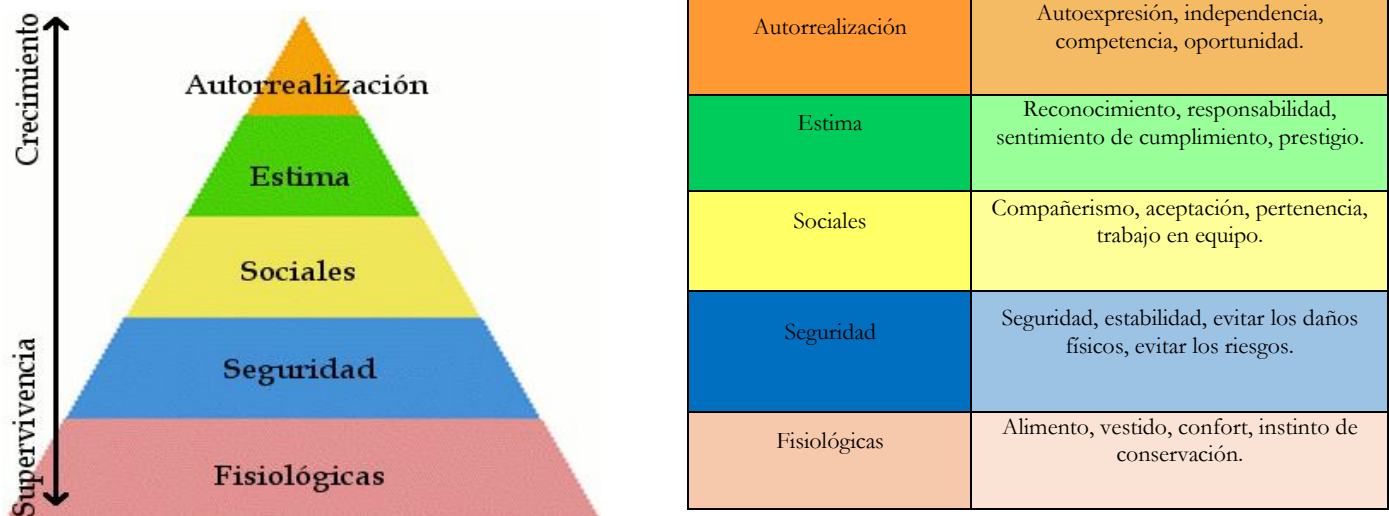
Crecimiento

Autorrealización

Estima

Sociales

Seguridad

Fisiológicas

Supervivencia

| Autorrealización | Autoexpresión, independencia, competencia, oportunidad. |
|---|---|
| Estima | Reconocimiento, responsabilidad, sentimiento de cumplimiento, prestigio. |
| Sociales | Compañerismo, aceptación, pertenencia, trabajo en equipo. |
| Seguridad | Seguridad, estabilidad, evitar los daños físicos, evitar los riesgos. |
| Fisiológicas | Alimento, vestido, confort, instinto de conservación. |